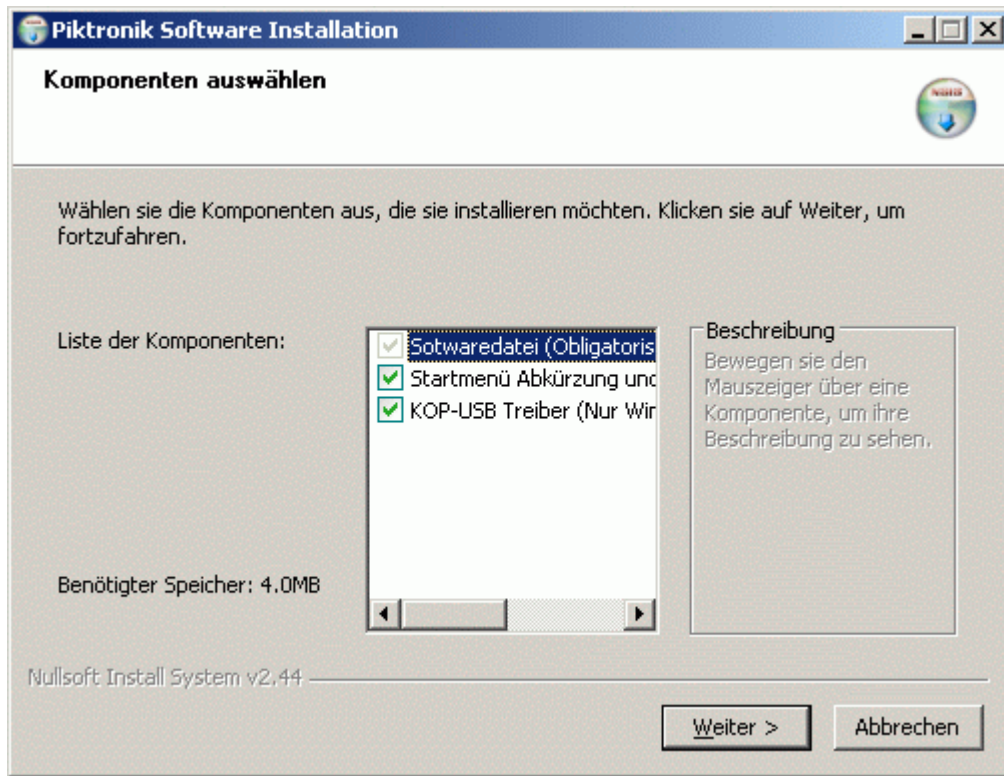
Piktronik Software Installation

Komponenten auswählen

Wählen sie die Komponenten aus, die sie installieren möchten. Klicken sie auf Weiter, um fortzufahren.

Liste der Komponenten:

Sotwaredatei (Obligatoris
Startmenü Abkürzung unc
KOP-USB Treiber (Nur Wir

Beschreibung
Bewegen sie den Mauszeiger über eine Komponente, um ihre Beschreibung zu sehen.

Benötigter Speicher: 4.0MB

Nullsoft Install System v2.44

Weiter >
Abbrechen